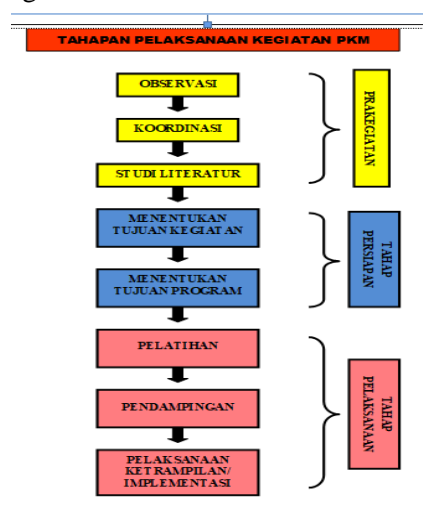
TAHAPAN PELAKSANAAN KEGIATAN PKM

OBSERVASI

KOORDINASI

STUDI LITERATUR

PRAKEGIATAN

MENENTUKAN TUJUAN KEGIATAN

MENENTUKAN TUJUAN PROGRAM

TAHAP PERSIAPAN

PELATIHAN

PENDAMPINGAN

PELAKSANAAN KETRAMPILAN/ IMPLEMENTASI

TAHAP PELAKSANAAN